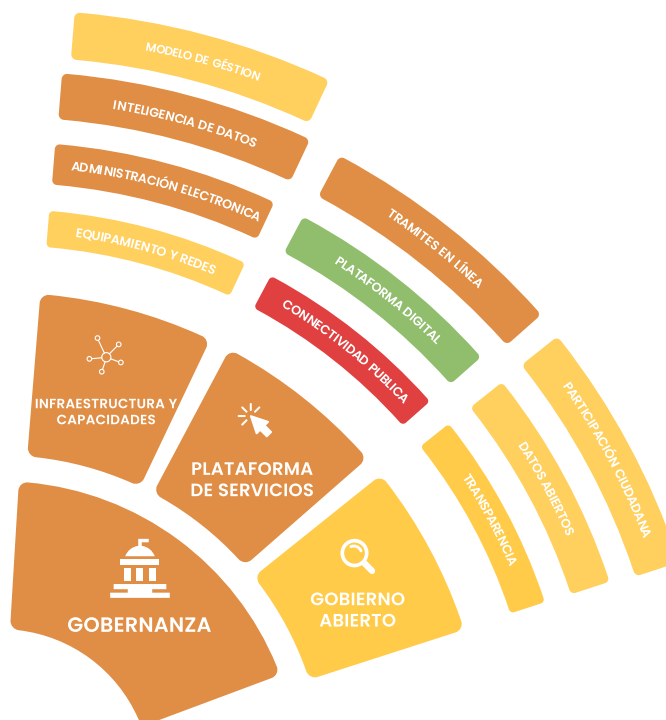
MODELO DE GESTIÓN

INTELIGENCIA DE DATOS

ADMINISTRACIÓN ELECTRONICA

EQUIPAMIENTO Y REDES

INFRAESTRUCTURA Y CAPACIDADES

GOBERNANZA

TRAMITES EN LÍNEA

PLATAFORMA DIGITAL

CONNECTIVIDAD PUBLICA

PLATAFORMA DE SERVICIOS

PARTICIPACIÓN CIUDADANA

DATOS ABIERTOS

TRANSPARENCIA

GOBIERNO ABIERTO